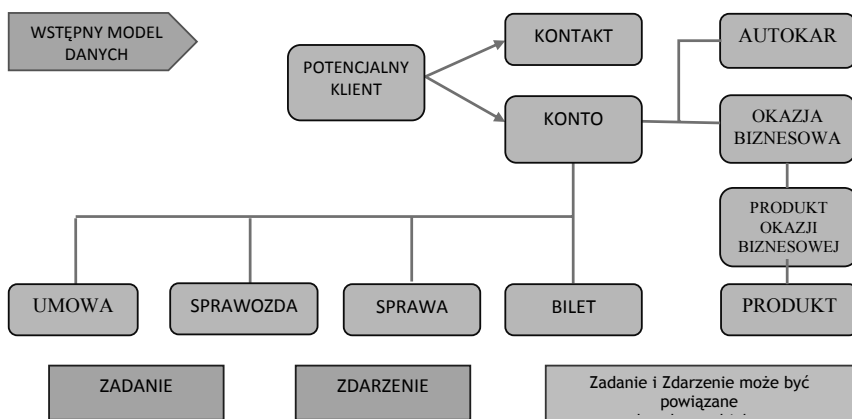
WSTĘPNY MODEL DANYCH

POTENCJALNY KLIENT

KONTAKT

KONTO

AUTOKAR

OKAZJA BIZNESOWA

PRODUKT OKAZJI BIZNESOWEJ

PRODUKT

UMOWA

SPRAWOZDA

SPRAWA

BILET

ZADANIE

ZDARZENIE

Zadanie i Zdarzenie może być powiązane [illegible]